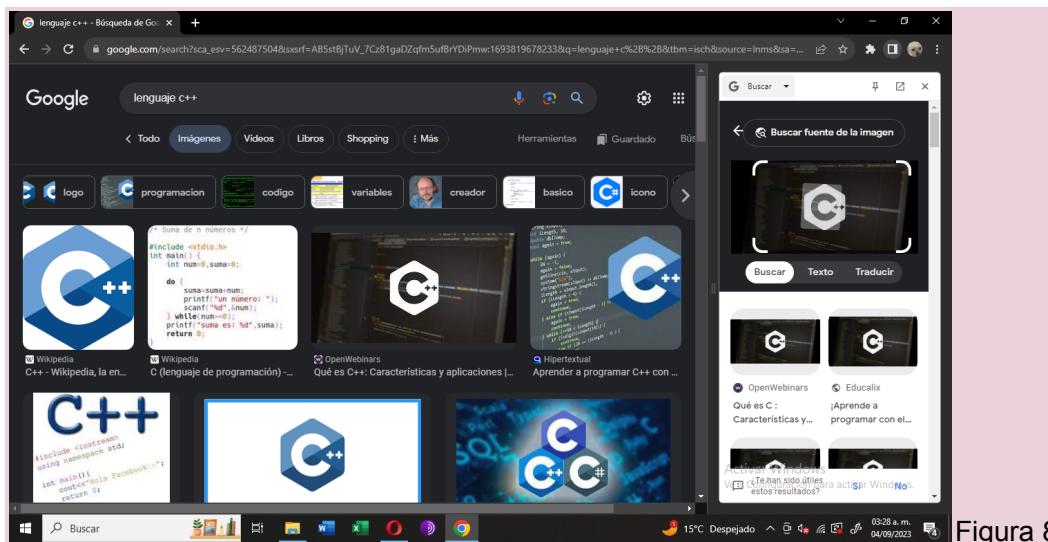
lenguaje c++ - Búsqueda de Goo ×

google.com/search?sca_esv=562487504&sxsrf=AB5stBjTuV_?Cz81gaDZqfm5ufBrYDiPmw:1693819678233&q=lenguaje+c%2B%2B&tbm=isch&source=lnms&sa=...

Google

lenguaje c++

< Todo Imágenes Videos Libros Shopping ⋮ Más

Herramientas Guardado Bús

logo programacion codigo variables creador basico icono

/* Suma de n números */
#include <stdio.h>
int main() {
int num=0,suma=0;
do {
suma=suma+num;
printf("un número: ");
scanf("%d",&num);
} while(num>=0);
printf("suma es: %d",suma);
return 0;

Wikipedia
C++ - Wikipedia, la en...

Wikipedia
C (lenguaje de programación) -...

OpenWebinars
Qué es C++: Características y aplicaciones |...

Hipertextual
Aprender a programar C++ con ...

C++
#include <iostream>
using namespace std;
int main(){
cout<<"Hola Facebook";
return 0;

G Buscar

Buscar fuente de la imagen

Buscar Texto Traducir

OpenWebinars
Qué es C : Características y...

Educalix
¡Aprende a programar con el...

Activar Windows
Te han sido útiles estos resultados? Sí No

Buscar

15°C Despejado 03:28 a. m. 04/09/2023

Figura 8